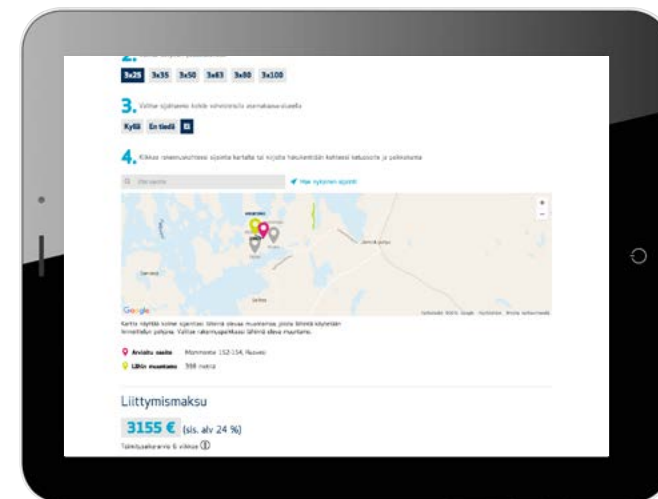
2. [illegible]

3x25 3x35 3x50 3x63 3x80 3x100

3. Valitse sijaitseeko kohde vahintään 3 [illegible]

Kyllä En tiedä Ei

4. Klikkaa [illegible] sijainti kartalta tai kirjoita hakukenttään kohteesi katuosoite ja postinumero

Hae osoite

Hae nykyinen sijainti

Google

Kartta näyttää kolme sijaintiasi lähintä olevaa muuntamoa, joista lähintä käytetään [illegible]. Valitse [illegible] lähinnä olevaa muuntamoa.

Arvioitu osoite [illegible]

Lähin muuntamo 398 metriä

Liittymismaksu

3155 € (sis. alv 24 %)

Toimitusaika-arvio 6 viikkoa